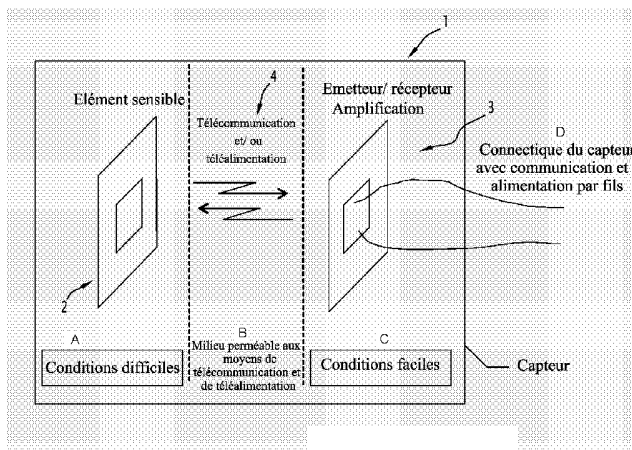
1

4

Elément sensible

Télécommunication et/ ou téléalimentation

Emetteur/ récepteur Amplification

3

D

Connectique du capteur avec communication et alimentation par fils

2

A

Conditions difficiles

B

Milieu perméable aux moyens de télécommunication et de téléalimentation

C

Conditions faciles

Capteur